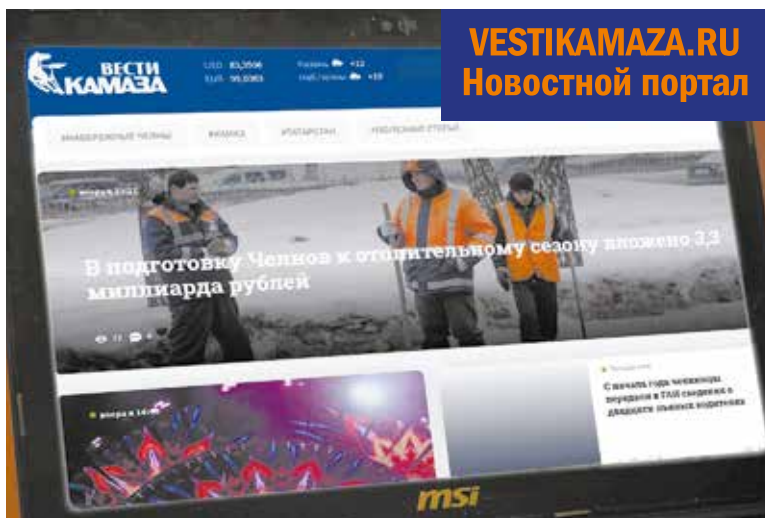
VESTIKAMAZA.RU
Новостной портал

ВЕСТИ КАМАЗА

USD 65,3596
EUR 56,0363

Казань +12
Наб. Челны +10

НАБЕРЕЖНЫЕ ЧЕЛНЫ КАМАЗ Я ТАТАРСТАН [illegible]

вчера в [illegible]

В подготовку Челнов к отопительному сезону вложено 3,3 миллиарда рублей

вчера в 14:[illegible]

С начала года челнинцы передали в ГАИ сведения о двадцати пьяных водителях

msi